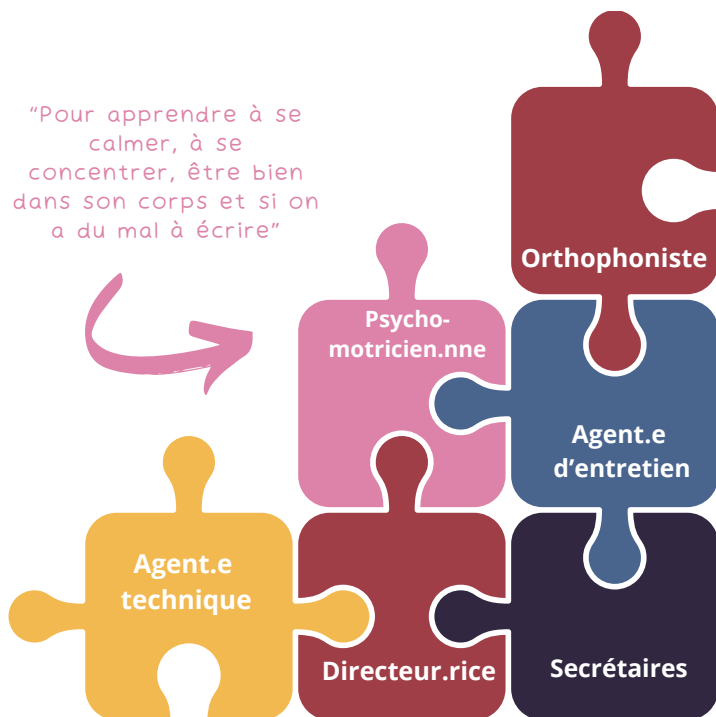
“Pour apprendre à se calmer, à se concentrer, être bien dans son corps et si on a du mal à écrire”

Orthophoniste

Psychomotricien.nne

Agent.e d’entretien

Agent.e technique

Directeur.rice

Secrétaires